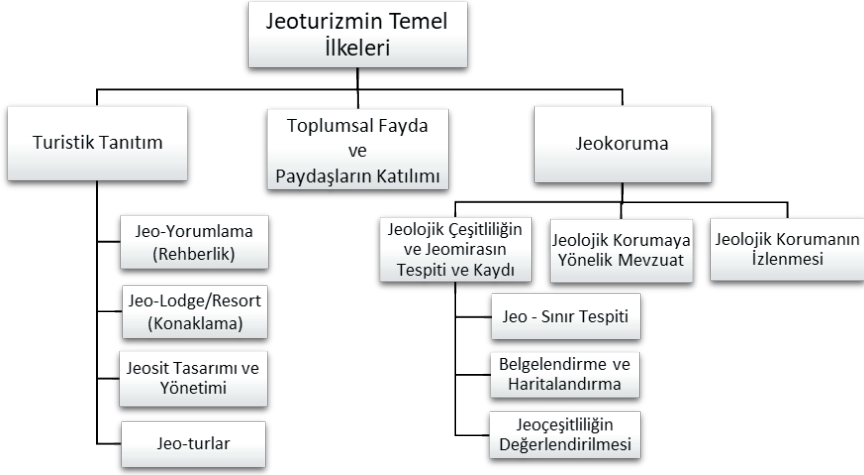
Jeoturizmin Temel İlkeleri

Turistik Tanıtım

Toplumsal Fayda ve Paydaşların Katılımı

Jeokoruma

Jeo-Yorumlama (Rehberlik)

Jeo-Lodge/Resort (Konaklama)

Jeosit Tasarımı ve Yönetimi

Jeo-turlar

Jeolojik Çeşitliliğin ve Jeomirasın Tespiti ve Kaydı

Jeolojik Korumaya Yönelik Mevzuat

Jeolojik Korumanın İzlenmesi

Jeo - Sınır Tespiti

Belgelendirme ve Haritalandırma

Jeoçeşitliliğin Değerlendirilmesi